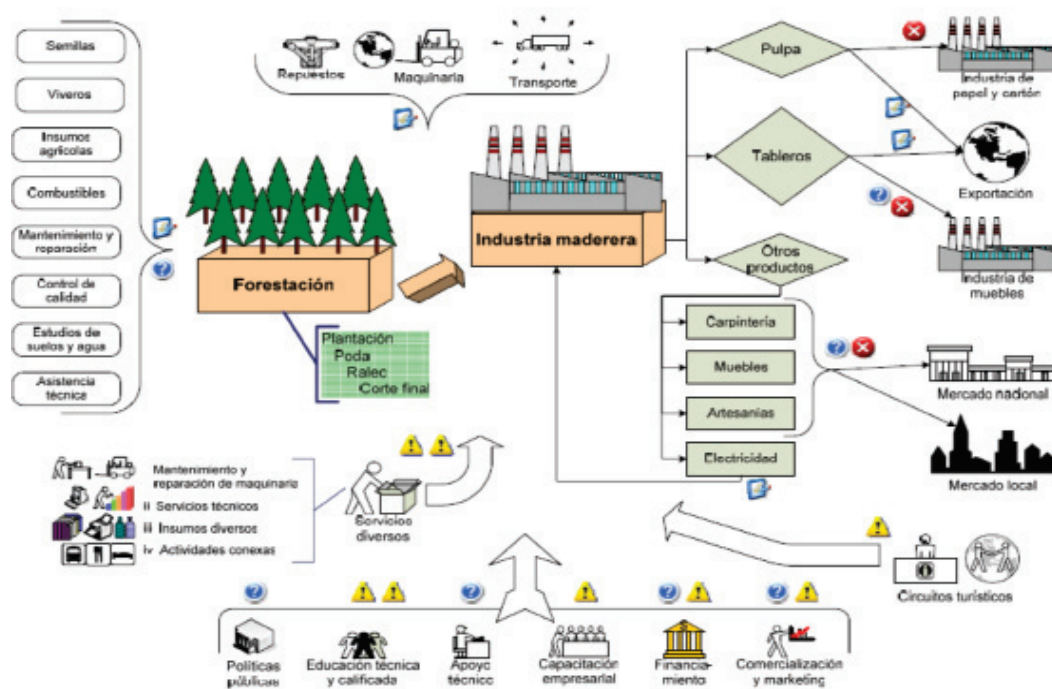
Semillas

Viveros

Insumos agrícolas

Combustibles

Mantenimiento y reparación

Control de calidad

Estudios de suelos y agua

Asistencia técnica

Repuestos

Maquinaria

Transporte

Forestación

Plantación
Poda
Ralec
Corte final

Industria maderera

Pulpa

Tableros

Otros productos

Industria de papel y cartón

Exportación

Industria de muebles

Carpintería

Muebles

Artesanías

Electricidad

Mercado nacional

Mercado local

Mantenimiento y reparación de maquinaria
ii Servicios técnicos
iii Insumos diversos
iv Actividades conexas

Servicios diversos

Circuitos turísticos

Políticas públicas

Educación técnica y calificada

Apoyo técnico

Capacitación empresarial

Financiamiento

Comercialización y marketing